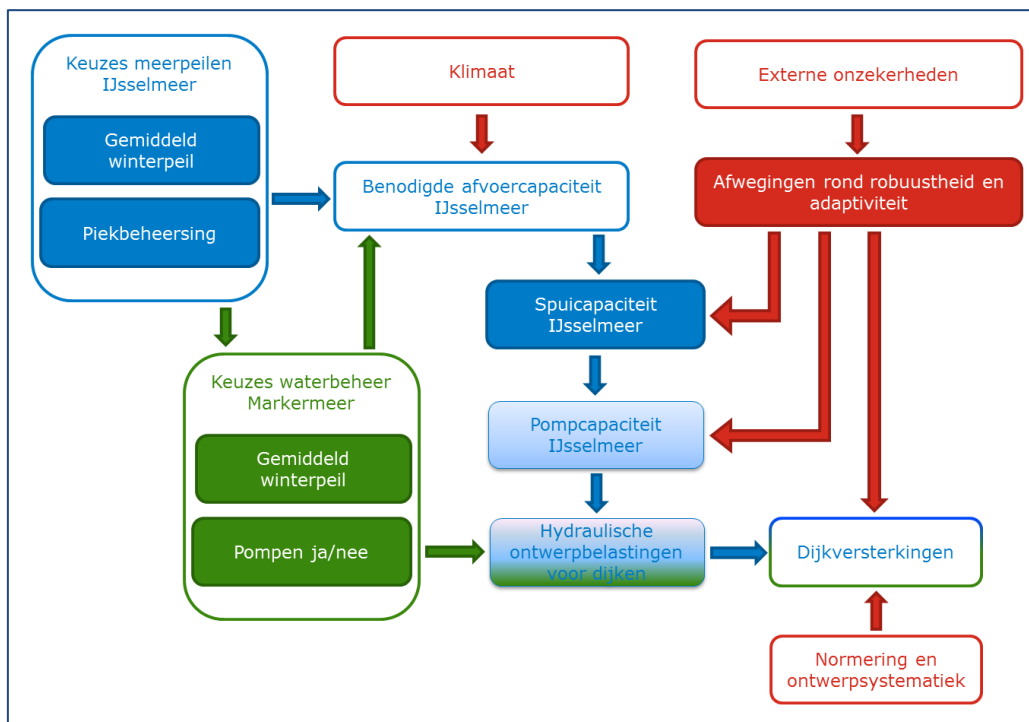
Keuzes meerpeilen IJsselmeer

Gemiddeld winterpeil

Piekbeheersing

Klimaat

Externe onzekerheden

Benodigde afvoercapaciteit IJsselmeer

Afwegingen rond robuustheid en adaptiviteit

Spuicapaciteit IJsselmeer

Keuzes waterbeheer Markermeer

Gemiddeld winterpeil

Pompen ja/nee

Pompcapaciteit IJsselmeer

Hydraulische ontwerpbelastingen voor dijken

Dijkversterkingen

Normering en ontwerpsystematiek